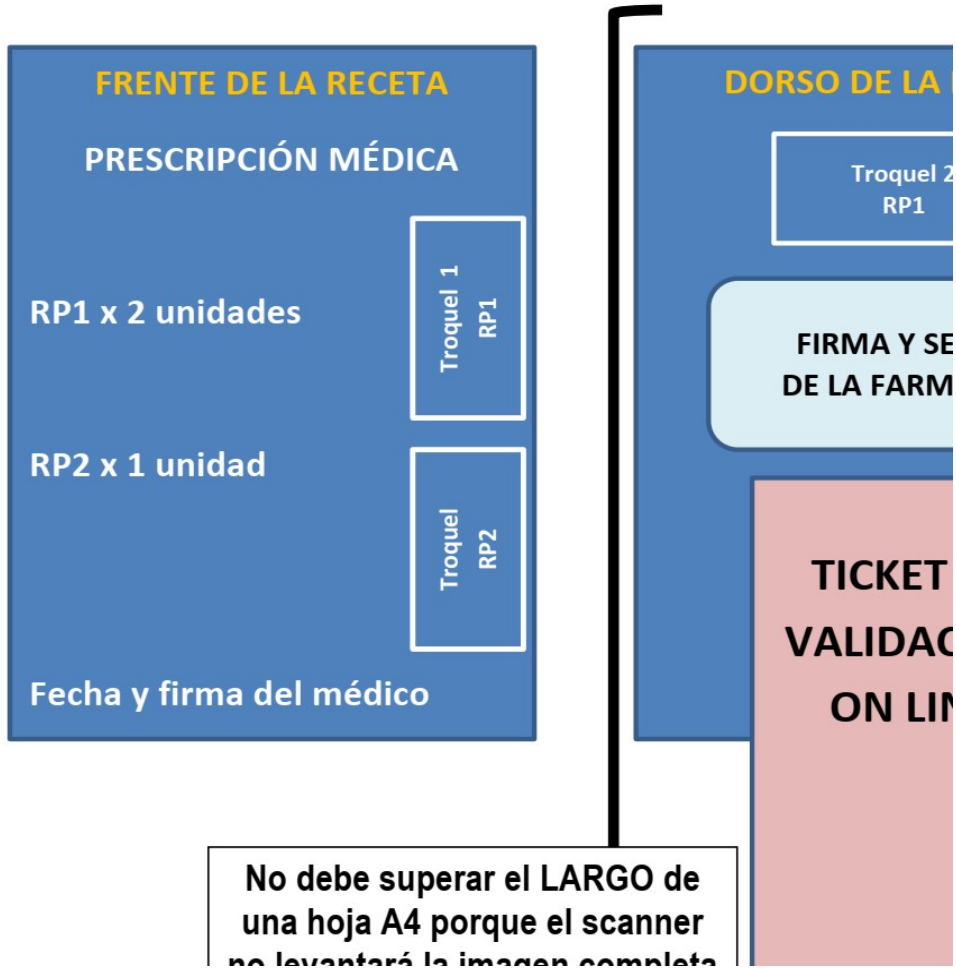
FRENTE DE LA RECETA

PRESCRIPCIÓN MÉDICA

RP1 x 2 unidades

Troquel 1 RP1

RP2 x 1 unidad

Troquel RP2

Fecha y firma del médico

DORSO DE LA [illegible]

Troquel 2 RP1

FIRMA Y SE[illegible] DE LA FARM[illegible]

TICKET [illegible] VALIDAC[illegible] ON LI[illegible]

No debe superar el LARGO de una hoja A4 porque el scanner no levantará la imagen completa